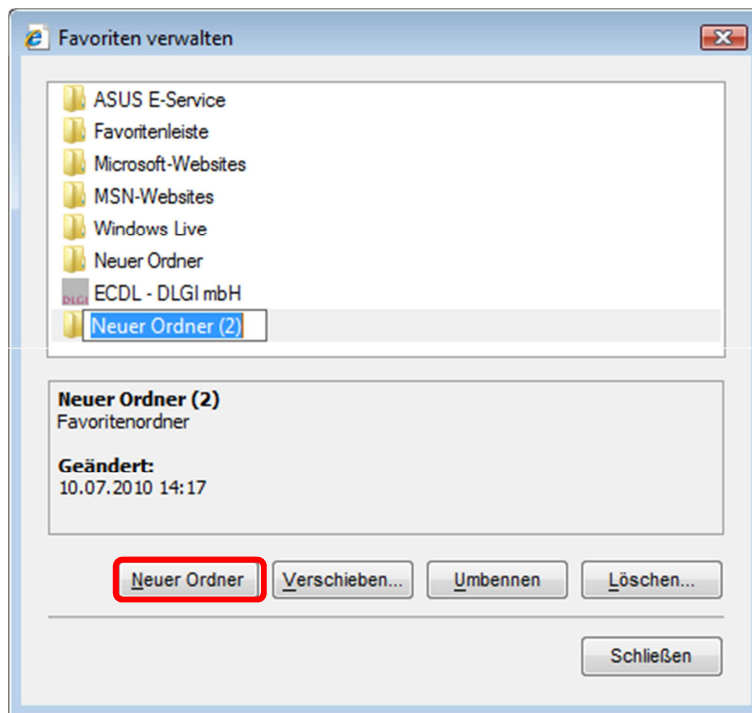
Favoriten verwalten

ASUS E-Service
Favoritenleiste
Microsoft-Websites
MSN-Websites
Windows Live
Neuer Ordner
DLGI ECDL - DLGI mbH
Neuer Ordner (2)

**Neuer Ordner (2)**
Favoritenordner

**Geändert:**
10.07.2010 14:17

Neuer Ordner
Verschieben...
Umbennen
Löschen...

Schließen